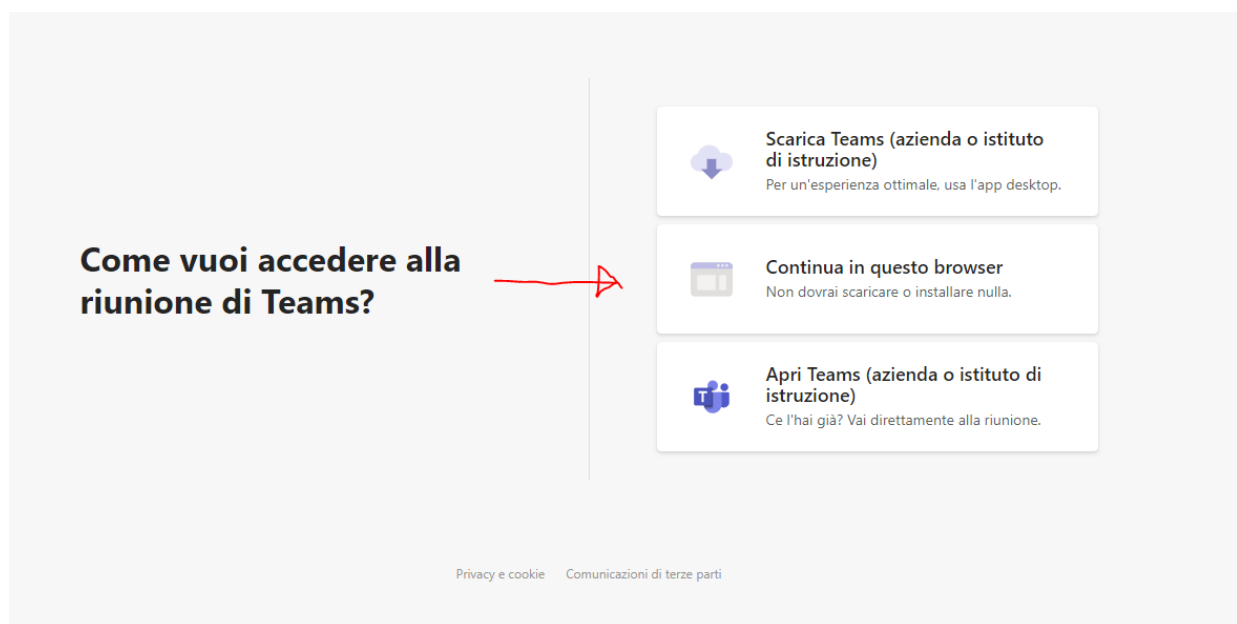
Come vuoi accedere alla riunione di Teams?

Scarica Teams (azienda o istituto di istruzione)
Per un'esperienza ottimale, usa l'app desktop.

Continua in questo browser
Non dovrai scaricare o installare nulla.

Apri Teams (azienda o istituto di istruzione)
Ce l'hai già? Vai direttamente alla riunione.

Privacy e cookie Comunicazioni di terze parti